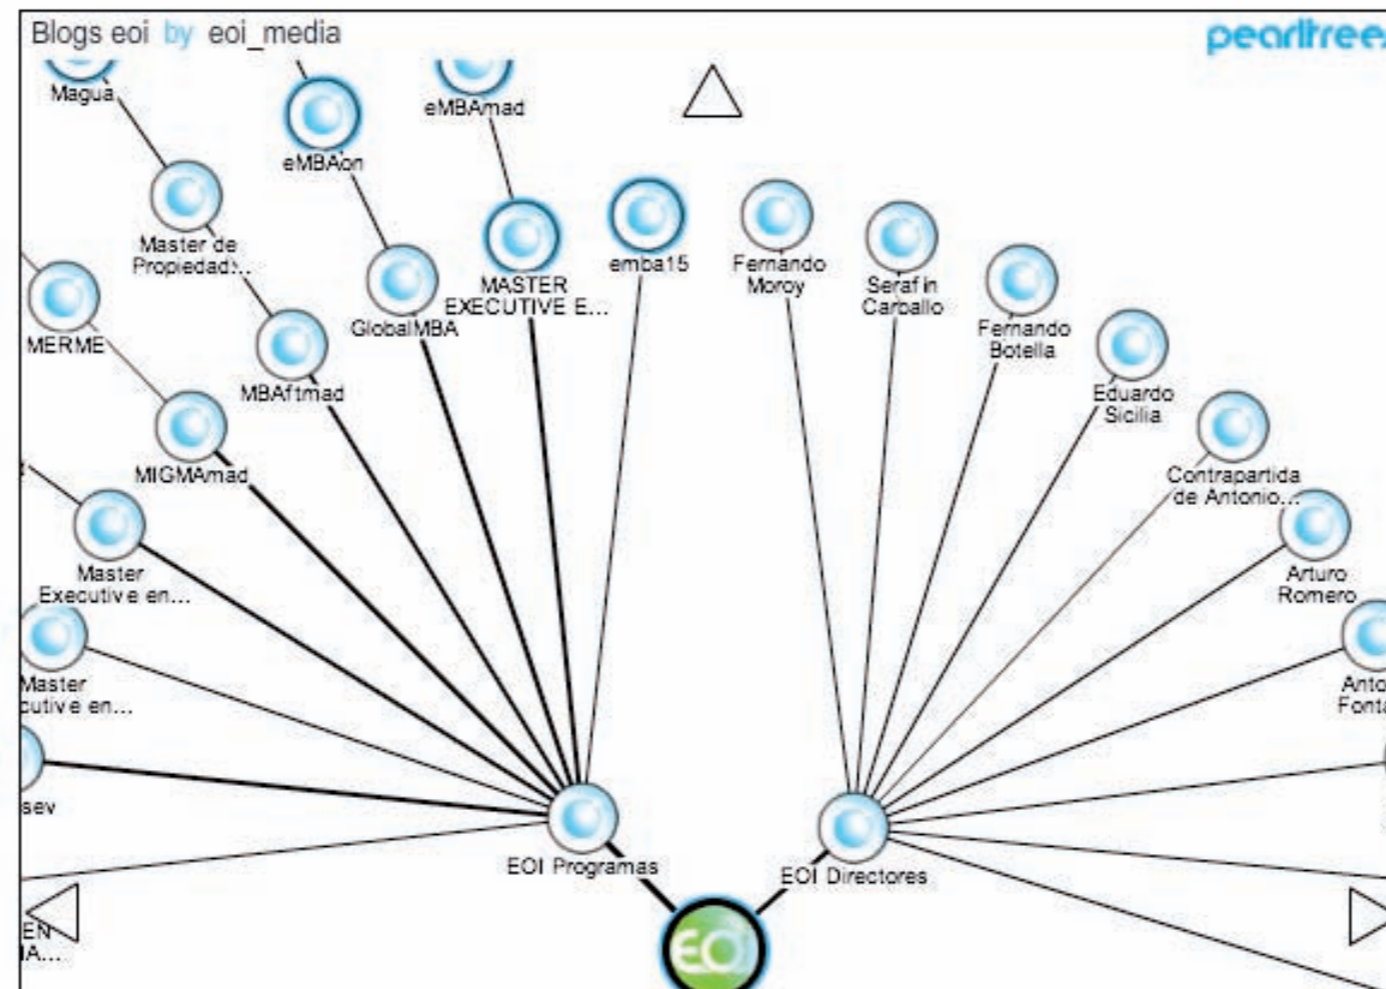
Blogs eoi by eoi_media

pearltree

Magua

eMBAmad

eMBAon

Master de Propiedad...

MERME

GlobalMBA

MASTER EXECUTIVE E...

emba15

Fernando Moroy

Seraf in Carballo

Fernando Botella

Eduardo Sicilia

MBAftmad

MIGMAmad

Contrapartida de Antonio...

Master Executive en...

Arturo Romero

Master cutive en...

Anto Fonta

sev

EOI Programas

EOI Directores

EN A...

EOI